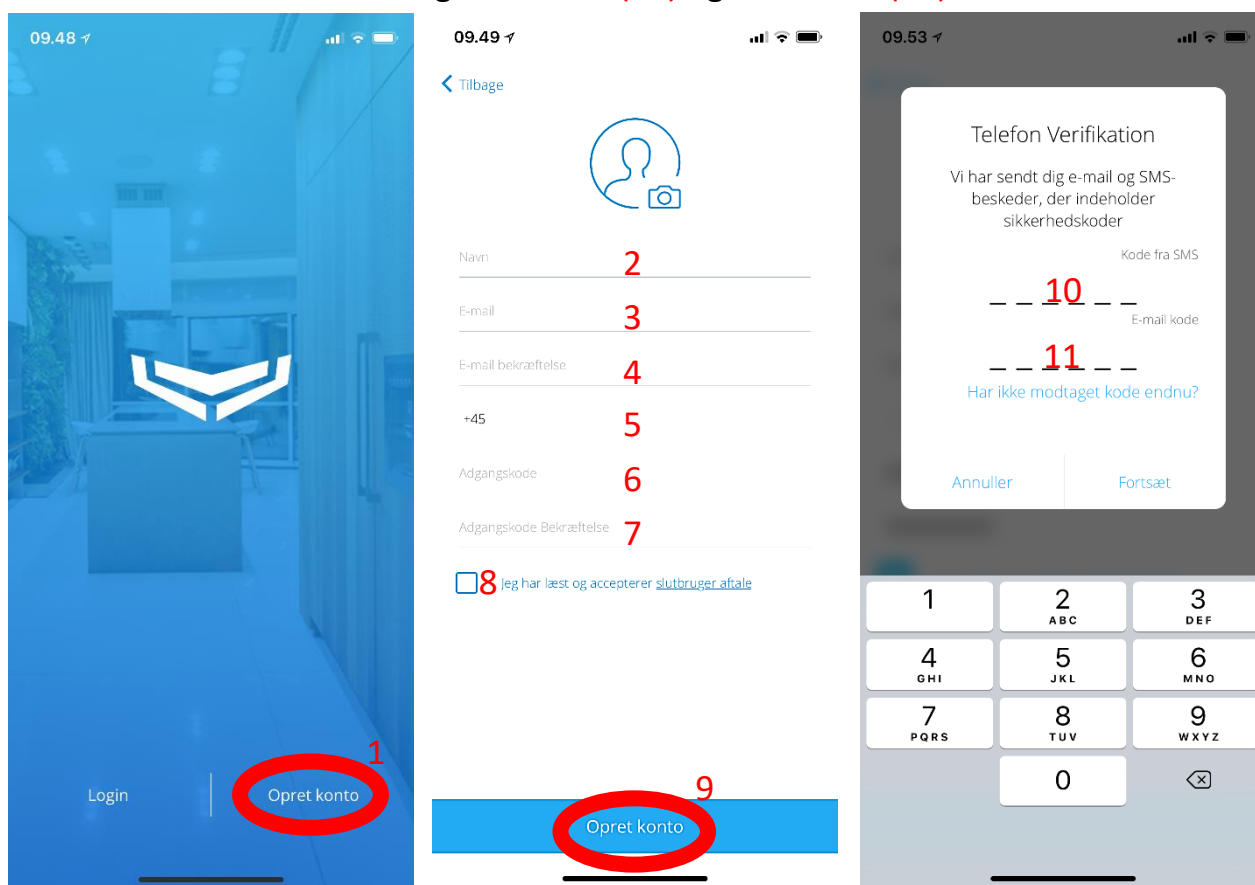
09.48

Login

Opret konto

1

09.49

Tilbage

Navn 2

E-mail 3

E-mail bekræftelse 4

+45 5

Adgangskode 6

Adgangskode Bekræftelse 7

8 Jeg har læst og accepterer slutbruger aftale

9

Opret konto

09.53

Telefon Verifikation

Vi har sendt dig e-mail og SMS-beskeder, der indeholder sikkerhedskoder

Kode fra SMS

10

E-mail kode

11

Har ikke modtaget kode endnu?

Annuller

Fortsæt

| 1 | 2 ABC | 3 DEF |
|---|---|---|
| 4 GHI | 5 JKL | 6 MNO |
| 7 PQRS | 8 TUV | 9 WXYZ |
| | 0 | |